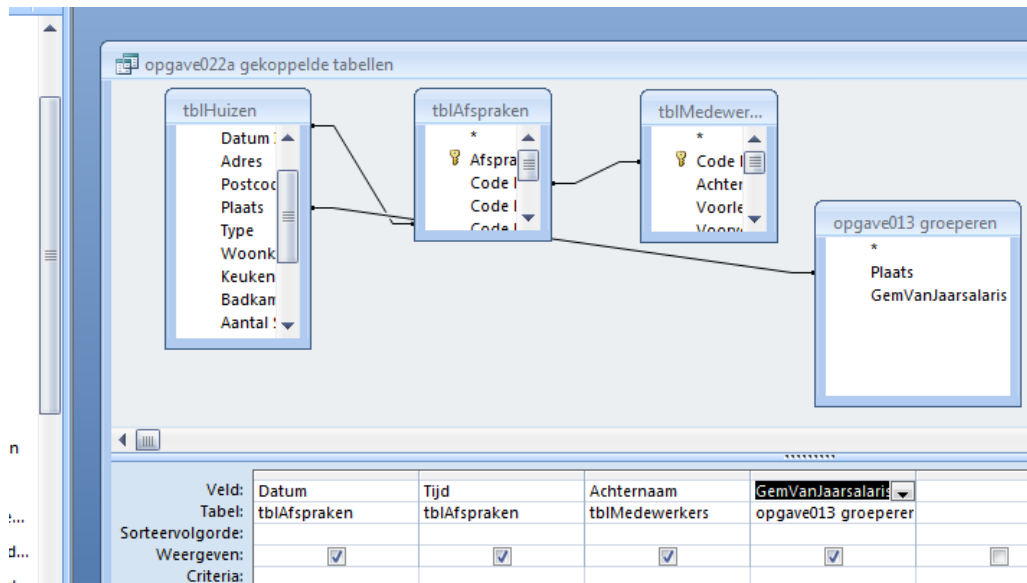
opgave022a gekoppelde tabellen

tblHuizen
Datum
Adres
Postcod
Plaats
Type
Woonk
Keuken
Badkam
Aantal

tblAfspraken
*
Afspra
Code I
Code I
Code I

tblMedewer...
*
Code I
Achter
Voorle
Voorn

opgave013 groeperen
*
Plaats
GemVanJaarsalaris

| | | | | | |
|---|---|---|---|---|---|
| Veld: | Datum | Tijd | Achternaam | GemVanJaarsalaris | |
| Tabel: | tblAfspraken | tblAfspraken | tblMedewerkers | opgave013 groeperen | |
| Sorteervolgorde: | | | | | |
| Weergeven: | ☑ | ☑ | ☑ | ☑ | ☐ |
| Criteria: | | | | | |

n
:...
d...